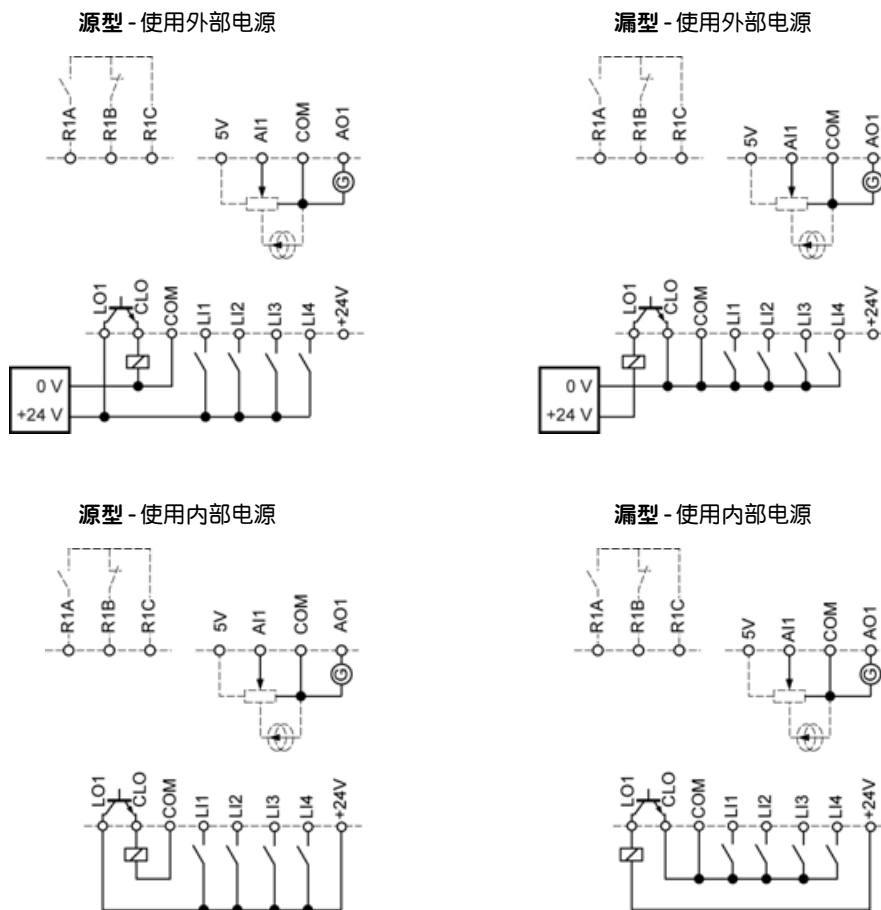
源型 - 使用外部电源

R1A R1B R1C

5V AI1 COM AO1

LO1 CLO COM LI1 LI2 LI3 LI4 +24V

0 V
+24 V

漏型 - 使用外部电源

R1A R1B R1C

5V AI1 COM AO1

LO1 CLO COM LI1 LI2 LI3 LI4 +24V

0 V
+24 V

源型 - 使用内部电源

R1A R1B R1C

5V AI1 COM AO1

LO1 CLO COM LI1 LI2 LI3 LI4 +24V

漏型 - 使用内部电源

R1A R1B R1C

5V AI1 COM AO1

LO1 CLO COM LI1 LI2 LI3 LI4 +24V